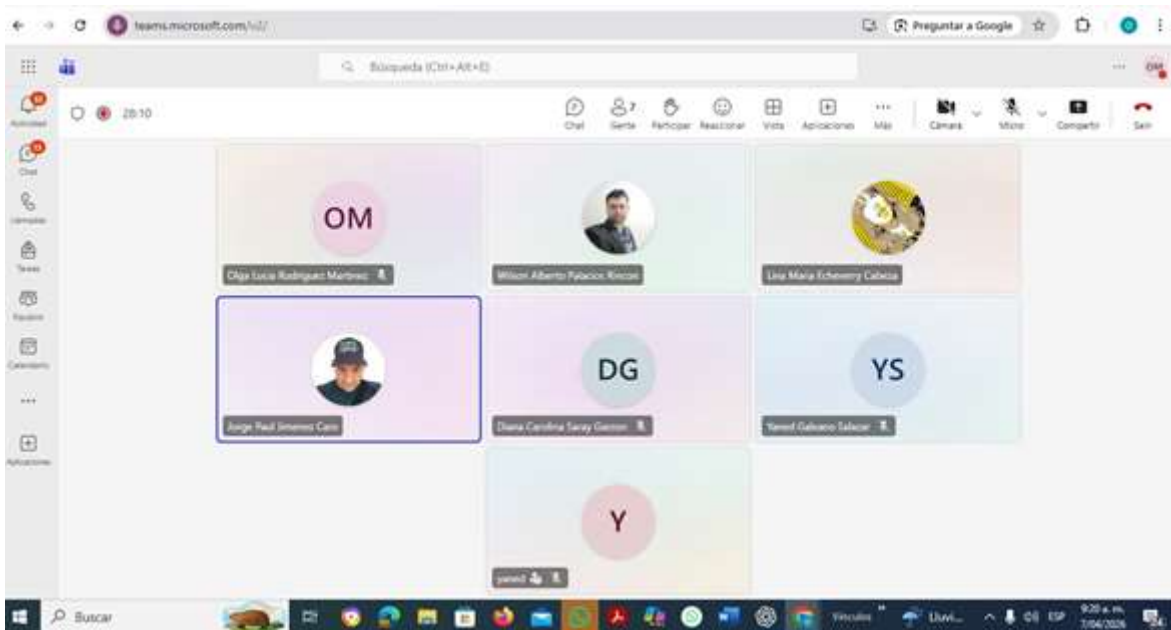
teams.microsoft.com/v2/

Preguntar a Google

Búsqueda (Ctrl+Alt+E)

OM

Actividad

Chat

Llamadas

Teams

Equipos

Calendario

...

Aplicaciones

28:10

Chat

Gente 7

Participar

Reaccionar

Vista

Aplicaciones

Más

Cámara

Micro

Compartir

Salir

OM

Olga Lucia Rodriguez Martinez

Wilson Alberto Palacios Rincon

Leia Maria Echeverry Cabeza

Jorge Paul Jimenez Caro

DG

Diana Carolina Saray Garzon

YS

Yaneil Galeano Salazar

Y

yaneil

Buscar

Vínculos

Lluvi...

ESP

9:20 a. m.

7/04/2026